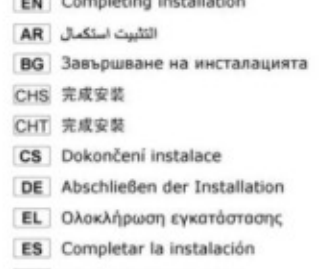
EN Completing installation
AR التثبيت استكمال
BG Завършване на инсталацията
CHS 完成安装
CHT 完成安裝
CS Dokončení instalace
DE Abschließen der Installation
EL Ολοκλήρωση εγκατάστασης
ES Completar la instalación